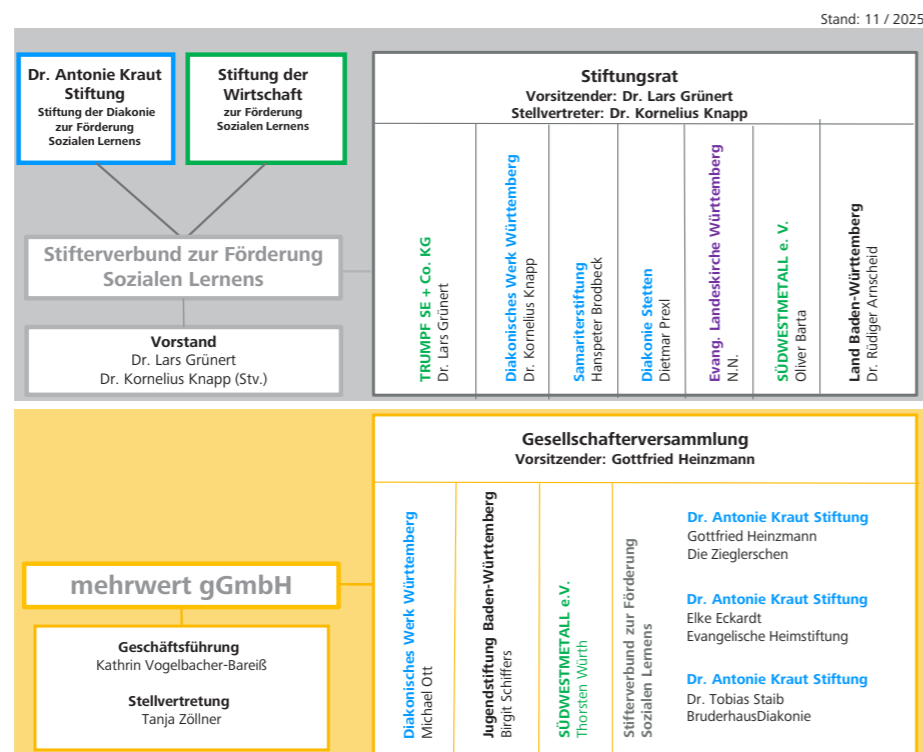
Stand: 11 / 2025

Dr. Antonie Kraut Stiftung
Stiftung der Diakonie zur Förderung Sozialen Lernens

Stiftung der Wirtschaft
zur Förderung Sozialen Lernens

Stifterverbund zur Förderung Sozialen Lernens

Vorstand
Dr. Lars Grünert
Dr. Kornelius Knapp (Stv.)

Stiftungsrat
Vorsitzender: Dr. Lars Grünert
Stellvertreter: Dr. Kornelius Knapp

TRUMPF SE + Co. KG
Dr. Lars Grünert

Diakonisches Werk Württemberg
Dr. Kornelius Knapp

Samariterstiftung
Hanspeter Brodbeck

Diakonie Stetten
Dietmar Prexl

Evang. Landeskirche Württemberg
N.N.

SÜDWESTMETALL e. V.
Oliver Barta

Land Baden-Württemberg
Dr. Rüdiger Arnscheid

mehrwert gGmbH

Geschäftsführung
Kathrin Vogelbacher-Bareiß

Stellvertretung
Tanja Zöllner

Gesellschafterversammlung
Vorsitzender: Gottfried Heinzmann

Diakonisches Werk Württemberg
Michael Ott

Jugendstiftung Baden-Württemberg
Birgit Schiffers

SÜDWESTMETALL e.V.
Thorsten Würth

Stifterverbund zur Förderung Sozialen Lernens

Dr. Antonie Kraut Stiftung
Gottfried Heinzmann
Die Zieglerschen

Dr. Antonie Kraut Stiftung
Elke Eckardt
Evangelische Heimstiftung

Dr. Antonie Kraut Stiftung
Dr. Tobias Staib
BruderhausDiakonie